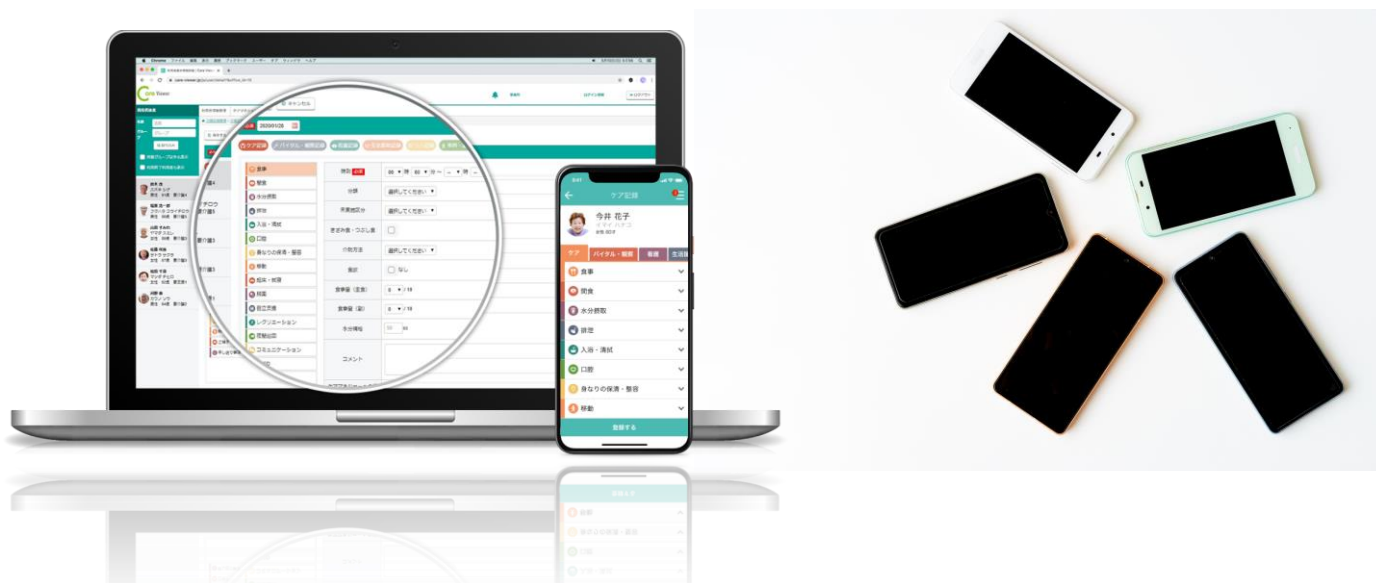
キャンセル

2020/01/28

ケア記録

バイタル・身体記録

食事

間食

水分摂取

排泄

入浴・清拭

口腔

身なりの保清・整容

移動

起床・就寝

睡眠

自立支援

レクリエーション

機能訓練

コミュニケーション

時刻 必須

分類

選択してください

提供方法

選択してください

きざみ食・つぶし食

介助方法

選択してください

拒否

なし

食事量（主食）

/10

食事量（副）

/10

水分補給

ml

コメント

ケア記録

今井 花子

ケア

バイタル・身体

看護

生活

食事

間食

水分摂取

排泄

入浴・清拭

口腔

身なりの保清・整容

移動

登録する